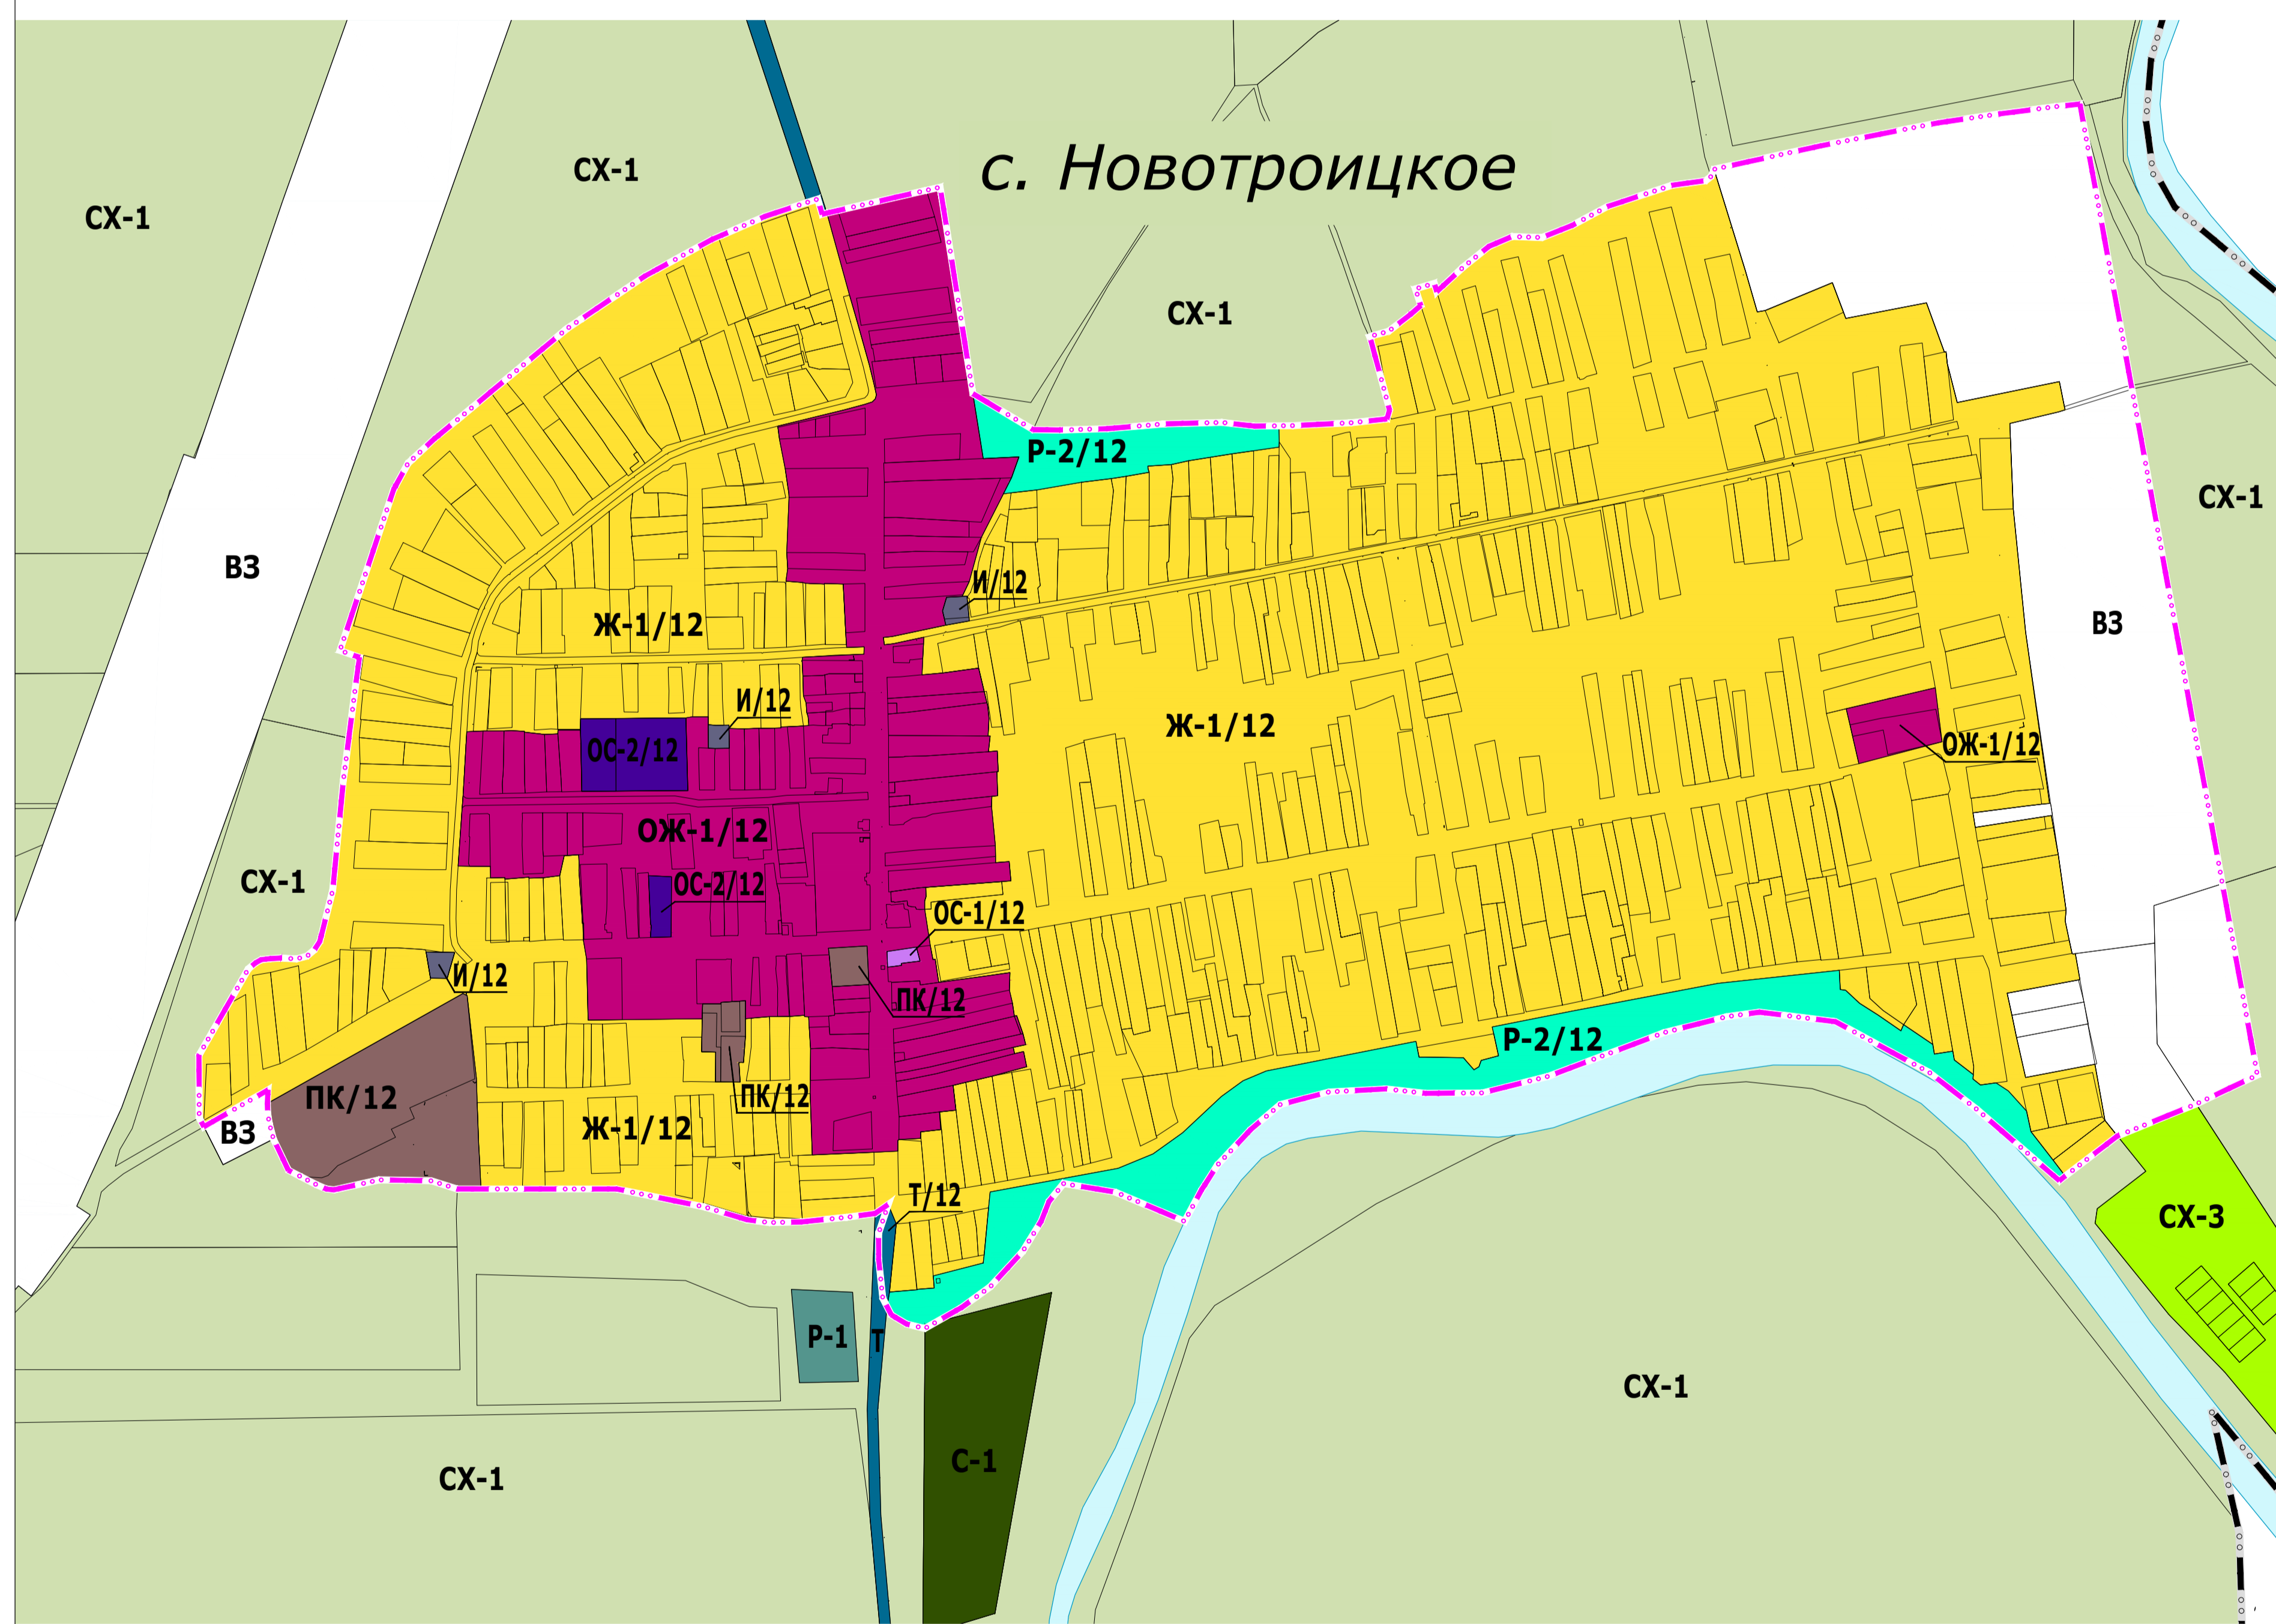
с. Новотроицкое

СХ-1

СХ-1

СХ-1

ВЗ

Р-2/12

И/12

Ж-1/12

СХ-1

ВЗ

И/12

ОС-2/12

Ж-1/12

ОЖ-1/12

ОЖ-1/12

СХ-1

ОС-2/12

ОС-1/12

И/12

ПК/12

ПК/12

Р-2/12

ВЗ

ПК/12

Ж-1/12

Т/12

СХ-3

Р-1

Т

СХ-1

С-1

СХ-1